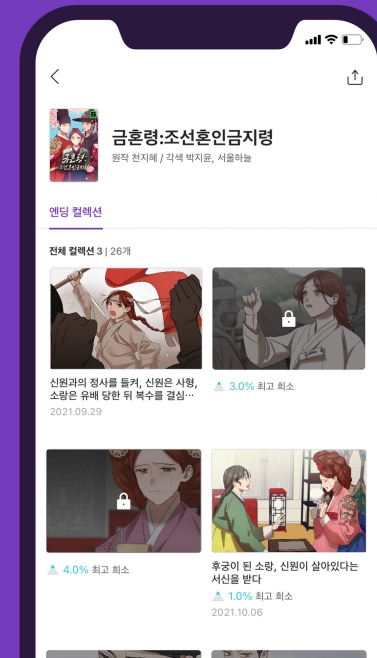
금혼령:조선혼인금지령

원작 천지혜 / 각색 박지윤, 서울하늘

엔딩 컬렉션

전체 컬렉션 3 | 26개

신원과의 정사를 들켜, 신원은 사형, 소랑은 유배 당한 뒤 복수를 결심…

2021.09.29

3.0% 최고 희소

4.0% 최고 희소

후궁이 된 소랑, 신원이 살아있다는 서신을 받다

1.0% 최고 희소

2021.10.06